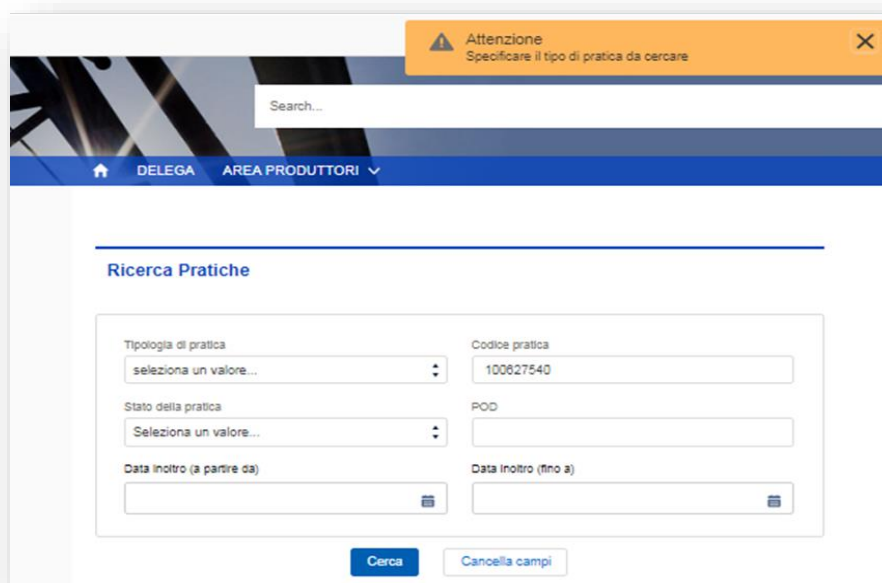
Attenzione
Specificare il tipo di pratica da cercare

Search...

DELEGA AREA PRODUTTORI

Ricerca Pratiche

Tipologia di pratica
seleziona un valore...

Codice pratica
100627540

Stato della pratica
Seleziona un valore...

POD

Data inoltro (a partire da)

Data inoltro (fino a)

Cerca

Cancella campi